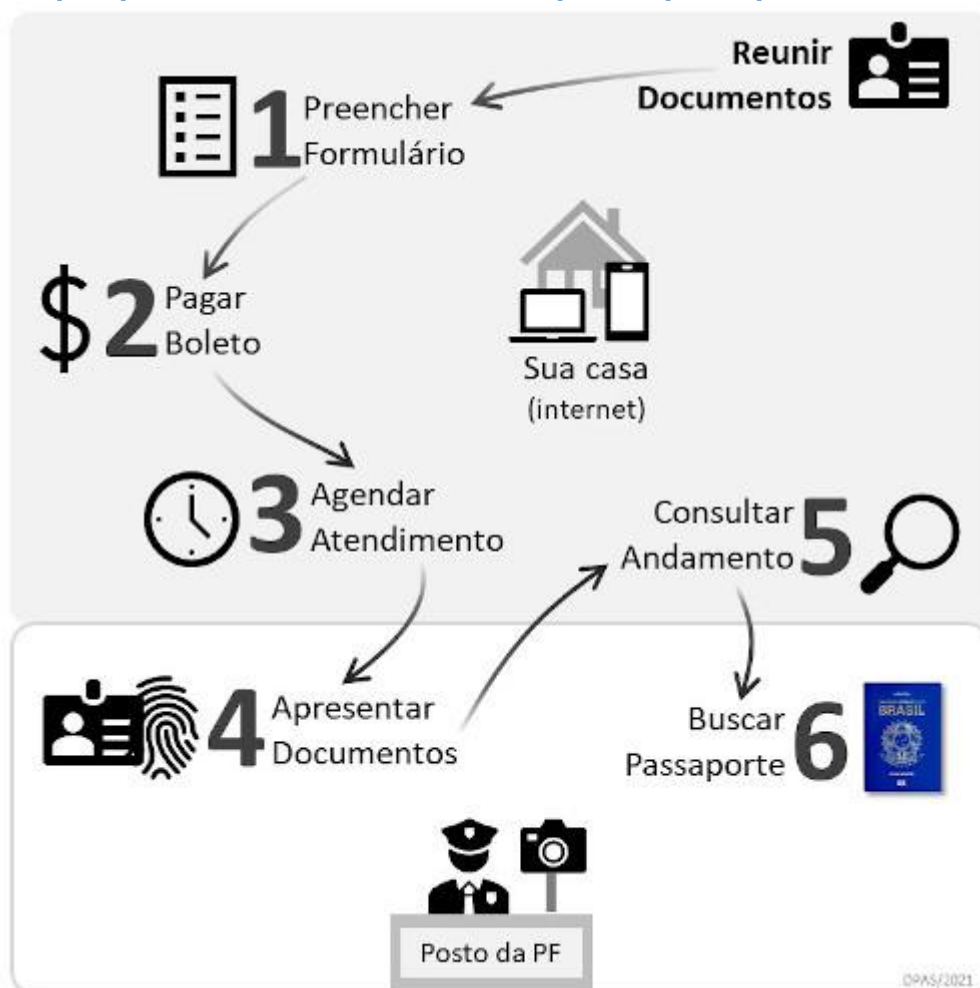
Reunir Documentos

1 Preencher Formulário

$ 2 Pagar Boleto

Sua casa (internet)

3 Agendar Atendimento

Consultar Andamento 5

4 Apresentar Documentos

Buscar Passaporte 6

BRASIL

Posto da PF

DPAS/2021